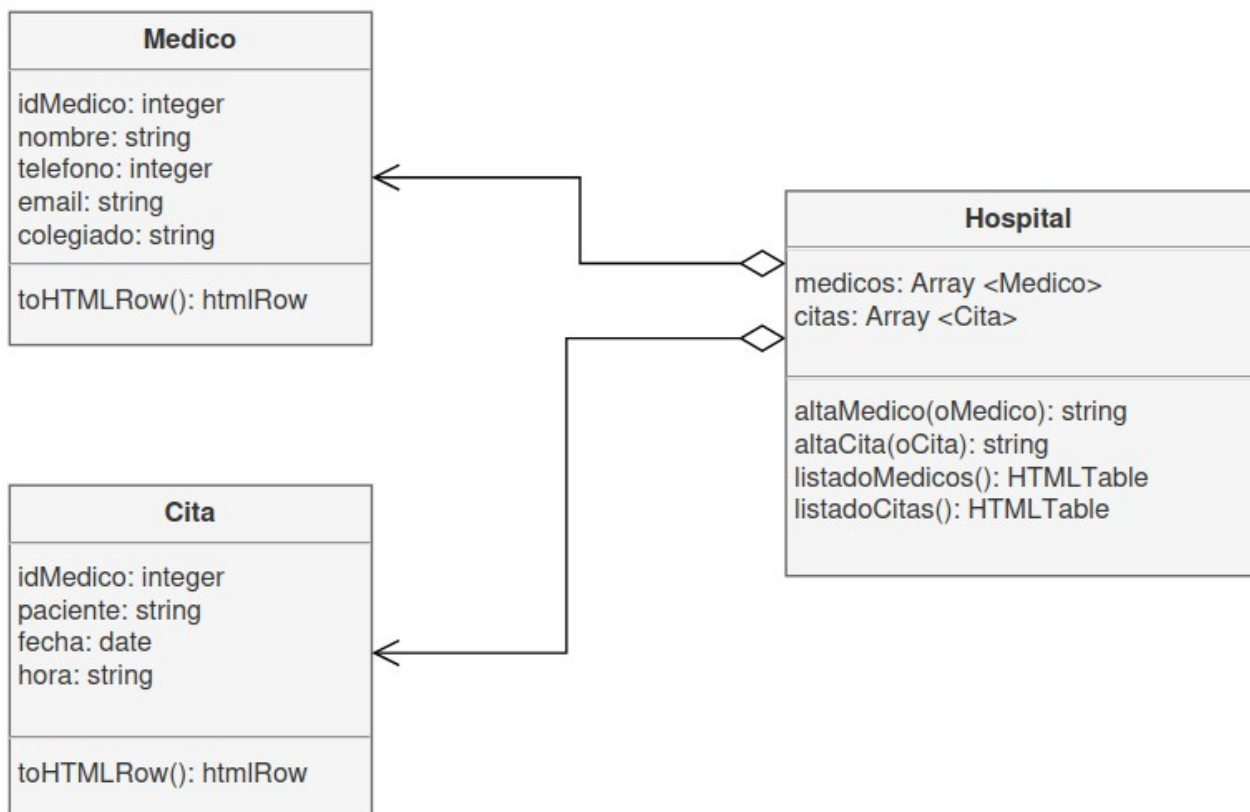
Medico

idMedico: integer
nombre: string
telefono: integer
email: string
colegiado: string

toHTMLRow(): htmlRow

Hospital

medicos: Array <Medico>
citas: Array <Cita>

altaMedico(oMedico): string
altaCita(oCita): string
listadoMedicos(): HTMLTable
listadoCitas(): HTMLTable

Cita

idMedico: integer
paciente: string
fecha: date
hora: string

toHTMLRow(): htmlRow